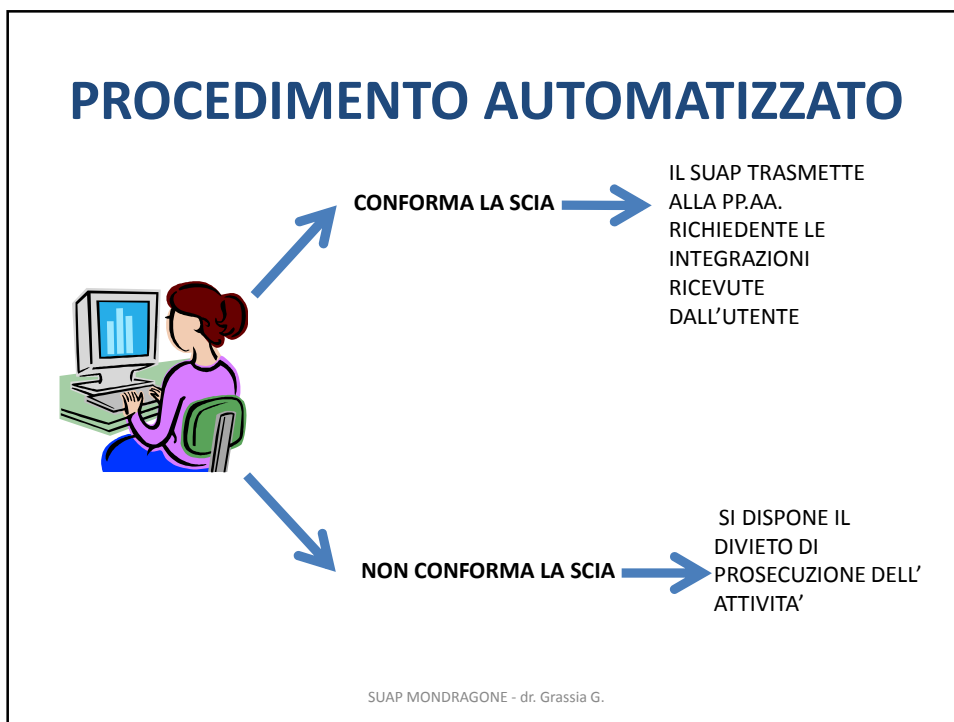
PROCEDIMENTO AUTOMATIZZATO

CONFORMA LA SCIA

IL SUAP TRASMETTE ALLA PP.AA. RICHIEDENTE LE INTEGRAZIONI RICEVUTE DALL'UTENTE

NON CONFORMA LA SCIA

SI DISPONE IL DIVIETO DI PROSECUZIONE DELL' ATTIVITA'

SUAP MONDRAGONE - dr. Grassia G.